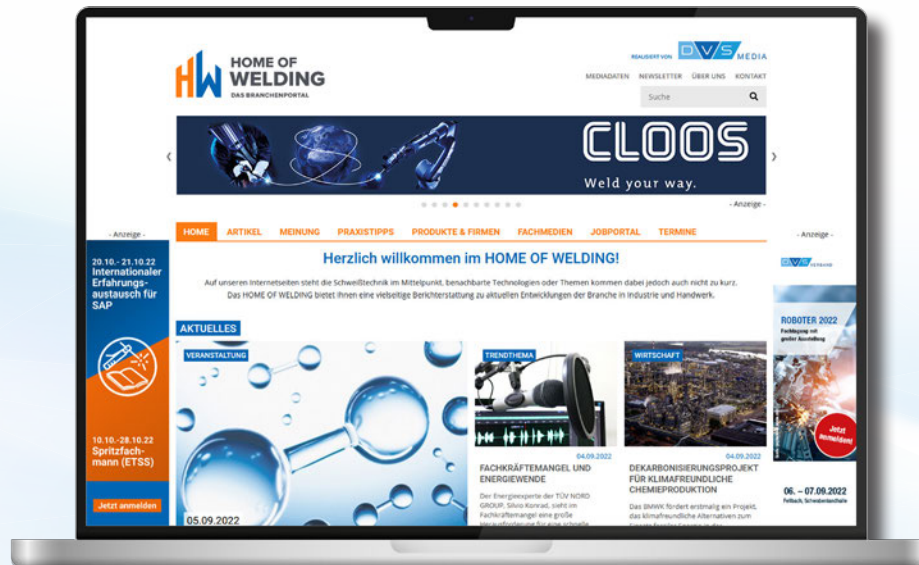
HW HOME OF WELDING
DAS BRANCHENPORTAL

REALISIERT VON DVS MEDIA

MEDIADATEN NEWSLETTER ÜBER UNS KONTAKT

Suche

CLOOS
Weld your way.

- Anzeige -

HOME ARTIKEL MEINUNG PRAXISTIPPS PRODUKTE & FIRMEN FACHMEDIEN JOBPORTAL TERMINE

- Anzeige -

20.10.- 21.10.22 Internationaler Erfahrungsaustausch für SAP

10.10.-28.10.22 Spritzfachmann (ETSS)

Jetzt anmelden

Herzlich willkommen im HOME OF WELDING!

Auf unseren Internetseiten steht die Schweißtechnik im Mittelpunkt, benachbarte Technologien oder Themen kommen dabei jedoch auch nicht zu kurz. Das HOME OF WELDING bietet Ihnen eine vielseitige Berichterstattung zu aktuellen Entwicklungen der Branche in Industrie und Handwerk.

AKTUELLES

VERANSTALTUNG
05.09.2022

TRENDTHEMA
04.09.2022
FACHKRÄFTEMANGEL UND ENERGIEWENDE
Der Energieexperte der TÜV NORD GROUP, Silvio Konrad, sieht im Fachkräftemangel eine große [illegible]

WIRTSCHAFT
04.09.2022
DEKARBONISIERUNGSPROJEKT FÜR KLIMAFREUNDLICHE CHEMIEPRODUKTION
Das BMWK fördert erstmalig ein Projekt, das klimafreundliche Alternativen zum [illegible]

- Anzeige -

DVS VERBAND

ROBOTER 2022
Fachtagung mit großer Ausstellung

Jetzt anmelden!

06. – 07.09.2022
Fellbach, Schwabenlandhalle